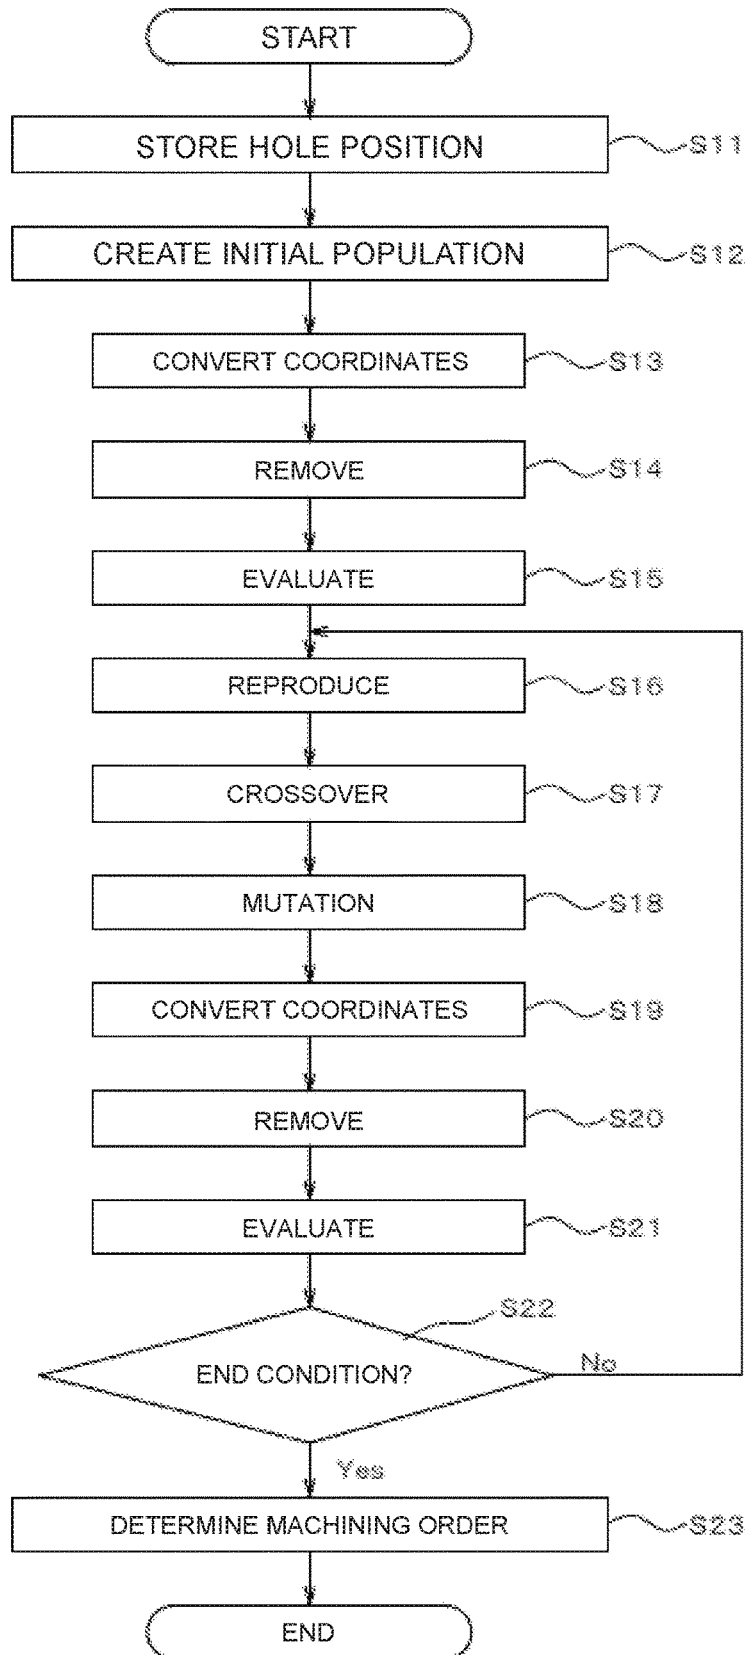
START

STORE HOLE POSITION S11

CREATE INITIAL POPULATION S12

CONVERT COORDINATES S13

REMOVE S14

EVALUATE S15

REPRODUCE S16

CROSSOVER S17

MUTATION S18

CONVERT COORDINATES S19

REMOVE S20

EVALUATE S21

S22

END CONDITION?

No

Yes

DETERMINE MACHINING ORDER S23

END